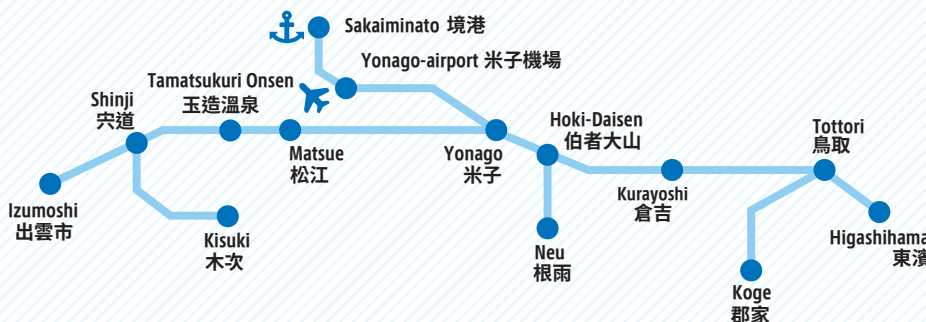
Sakaiminato 境港

Yonago-airport 米子機場

Tamatsukuri Onsen 玉造溫泉

Shinji 宍道

Matsue 松江

Yonago 米子

Hoki-Daisen 伯耆大山

Tottori 鳥取

Kurayoshi 倉吉

Izumoshi 出雲市

Kisuki 木次

Neu 根雨

Higashihama 東濱

Koge 郡家